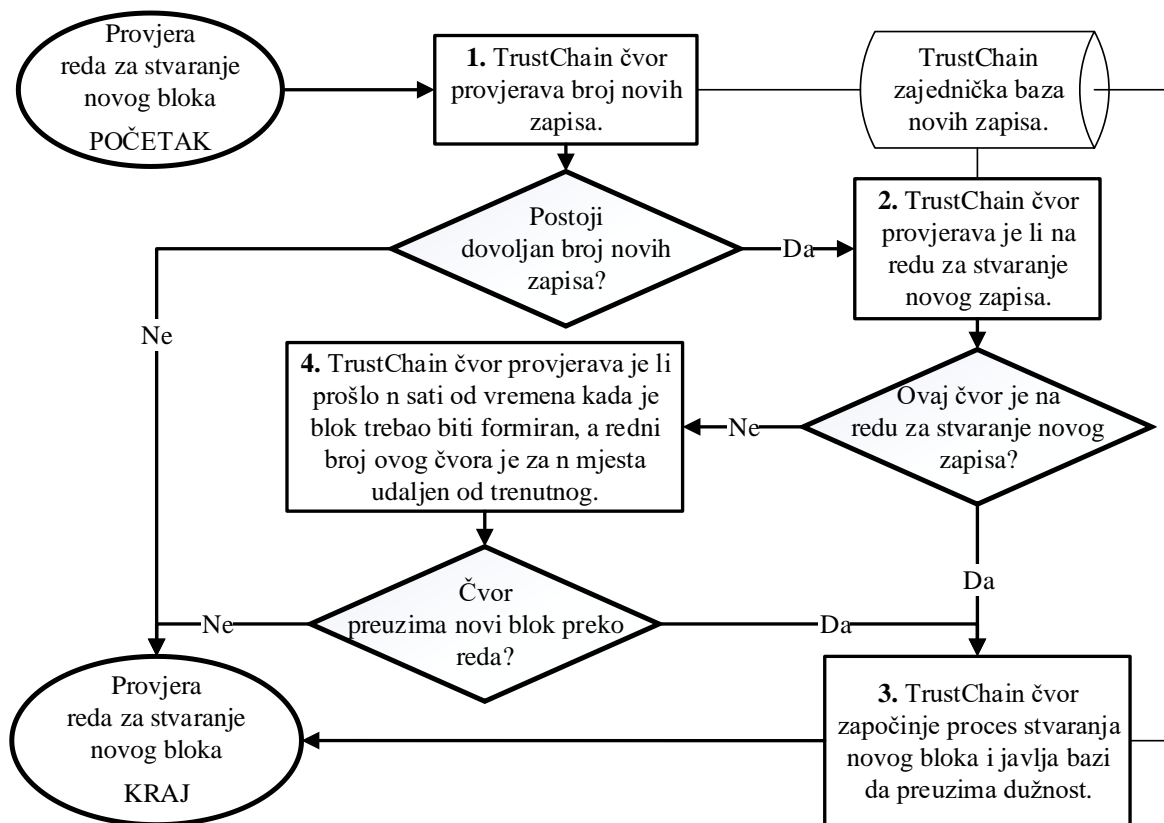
Provjera reda za stvaranje novog bloka
POČETAK

1. TrustChain čvor provjerava broj novih zapisa.

TrustChain zajednička baza novih zapisa.

Postoji dovoljan broj novih zapisa?

Da

2. TrustChain čvor provjerava je li na redu za stvaranje novog zapisa.

Ne

4. TrustChain čvor provjerava je li prošlo n sati od vremena kada je blok trebao biti formiran, a redni broj ovog čvora je za n mjesta udaljen od trenutnog.

Ne

Ovaj čvor je na redu za stvaranje novog zapisa?

Da

Ne

Čvor preuzima novi blok preko reda?

Da

Provjera reda za stvaranje novog bloka
KRAJ

3. TrustChain čvor započinje proces stvaranja novog bloka i javlja bazi da preuzima dužnost.